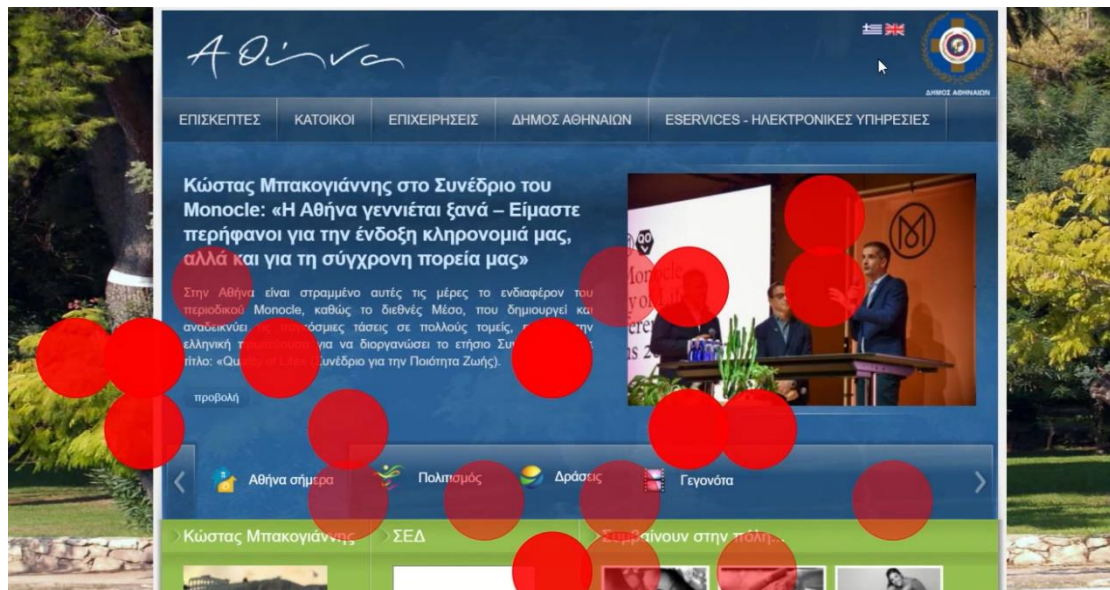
Αθήνα

ΔΗΜΟΣ ΑΘΗΝΑΙΩΝ

ΕΠΙΣΚΕΠΤΕΣ ΚΑΤΟΙΚΟΙ ΕΠΙΧΕΙΡΗΣΕΙΣ ΔΗΜΟΣ ΑΘΗΝΑΙΩΝ ESERVICES - ΗΛΕΚΤΡΟΝΙΚΕΣ ΥΠΗΡΕΣΙΕΣ

Κώστας Μπακογιάννης στο Συνέδριο του Monocle: «Η Αθήνα γεννιέται ξανά – Είμαστε περήφανοι για την ένδοξη κληρονομιά μας, αλλά και για τη σύγχρονη πορεία μας»

Στην Αθήνα είναι στραμμένο αυτές τις μέρες το ενδιαφέρον του περιοδικού Monocle, καθώς το διεθνές Μέσο, που δημιουργεί και αναδεικνύει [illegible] τάσεις σε πολλούς τομείς, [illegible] ελληνική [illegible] για να διοργανώσει το ετήσιο Συ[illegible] τίτλο: «Qu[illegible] Συνέδριο για την Ποιότητα Ζωής).

προβολή

Αθήνα σήμερα Πολιτισμός Δράσεις Γεγονότα

Κώστας Μπακογιάννης ΣΕΔ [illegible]αίνουν στην πόλη...